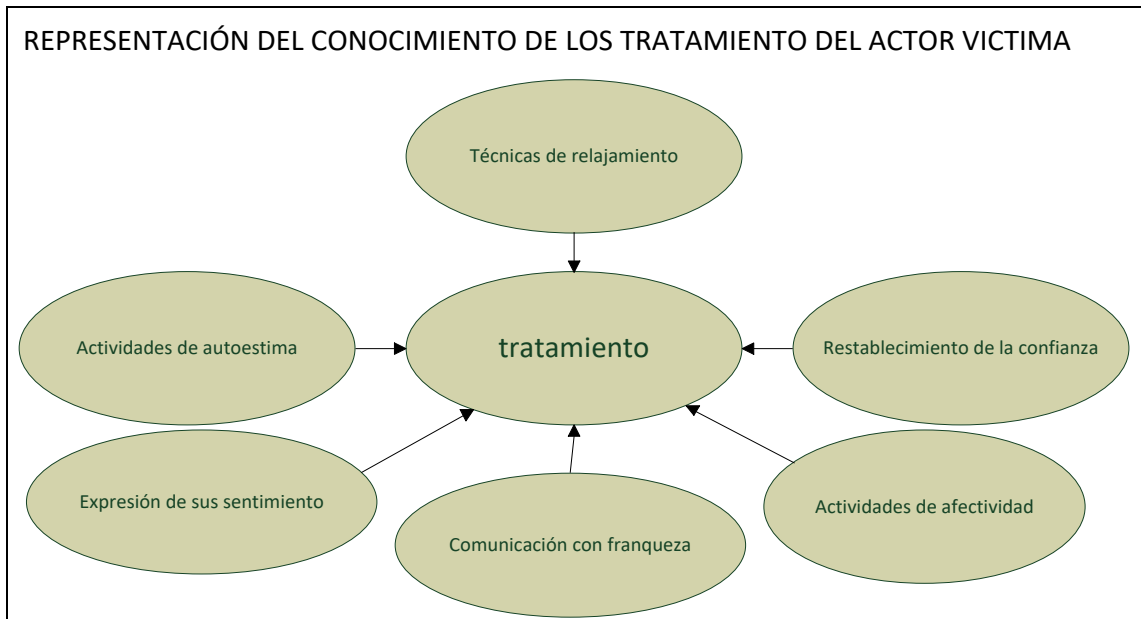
REPRESENTACIÓN DEL CONOCIMIENTO DE LOS TRATAMIENTO DEL ACTOR VICTIMA

Técnicas de relajamiento

Actividades de autoestima

tratamiento

Restablecimiento de la confianza

Expresión de sus sentimiento

Comunicación con franqueza

Actividades de afectividad